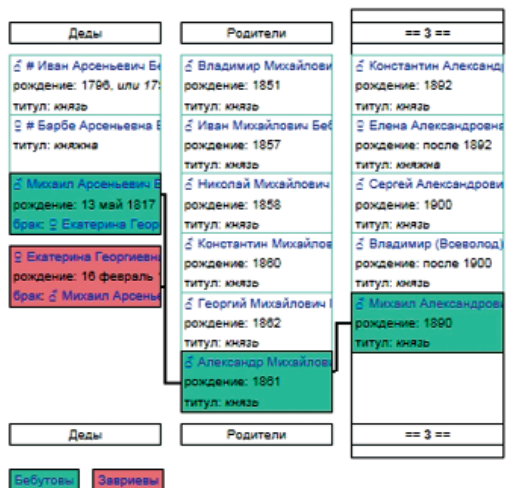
Деды

♂ # Иван Арсеньевич Бе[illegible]
рождение: 1796, или 17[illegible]
титул: князь

♀ # Барбе Арсеньевна Б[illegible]
титул: княжна

♂ Михаил Арсеньевич Б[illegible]
рождение: 13 май 1817
брак: ♀ Екатерина Геор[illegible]

♀ Екатерина Георгиевн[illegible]
рождение: 16 февраль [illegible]
брак: ♂ Михаил Арсеньев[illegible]

Деды

Родители

♂ Владимир Михайлови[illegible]
рождение: 1851
титул: князь

♂ Иван Михайлович Беб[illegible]
рождение: 1857
титул: князь

♂ Николай Михайлович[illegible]
рождение: 1858
титул: князь

♂ Константин Михайлов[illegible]
рождение: 1860
титул: князь

♂ Георгий Михайлович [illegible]
рождение: 1862
титул: князь

♂ Александр Михайлов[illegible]
рождение: 1861
титул: князь

Родители

== 3 ==

♂ Константин Александ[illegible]
рождение: 1892
титул: князь

♀ Елена Александровна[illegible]
рождение: после 1892
титул: княжна

♂ Сергей Александрови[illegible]
рождение: 1900
титул: князь

♂ Владимир (Всеволод)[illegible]
рождение: после 1900
титул: князь

♂ Михаил Александрови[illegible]
рождение: 1890
титул: князь

== 3 ==

Бебутовы
Завриевы